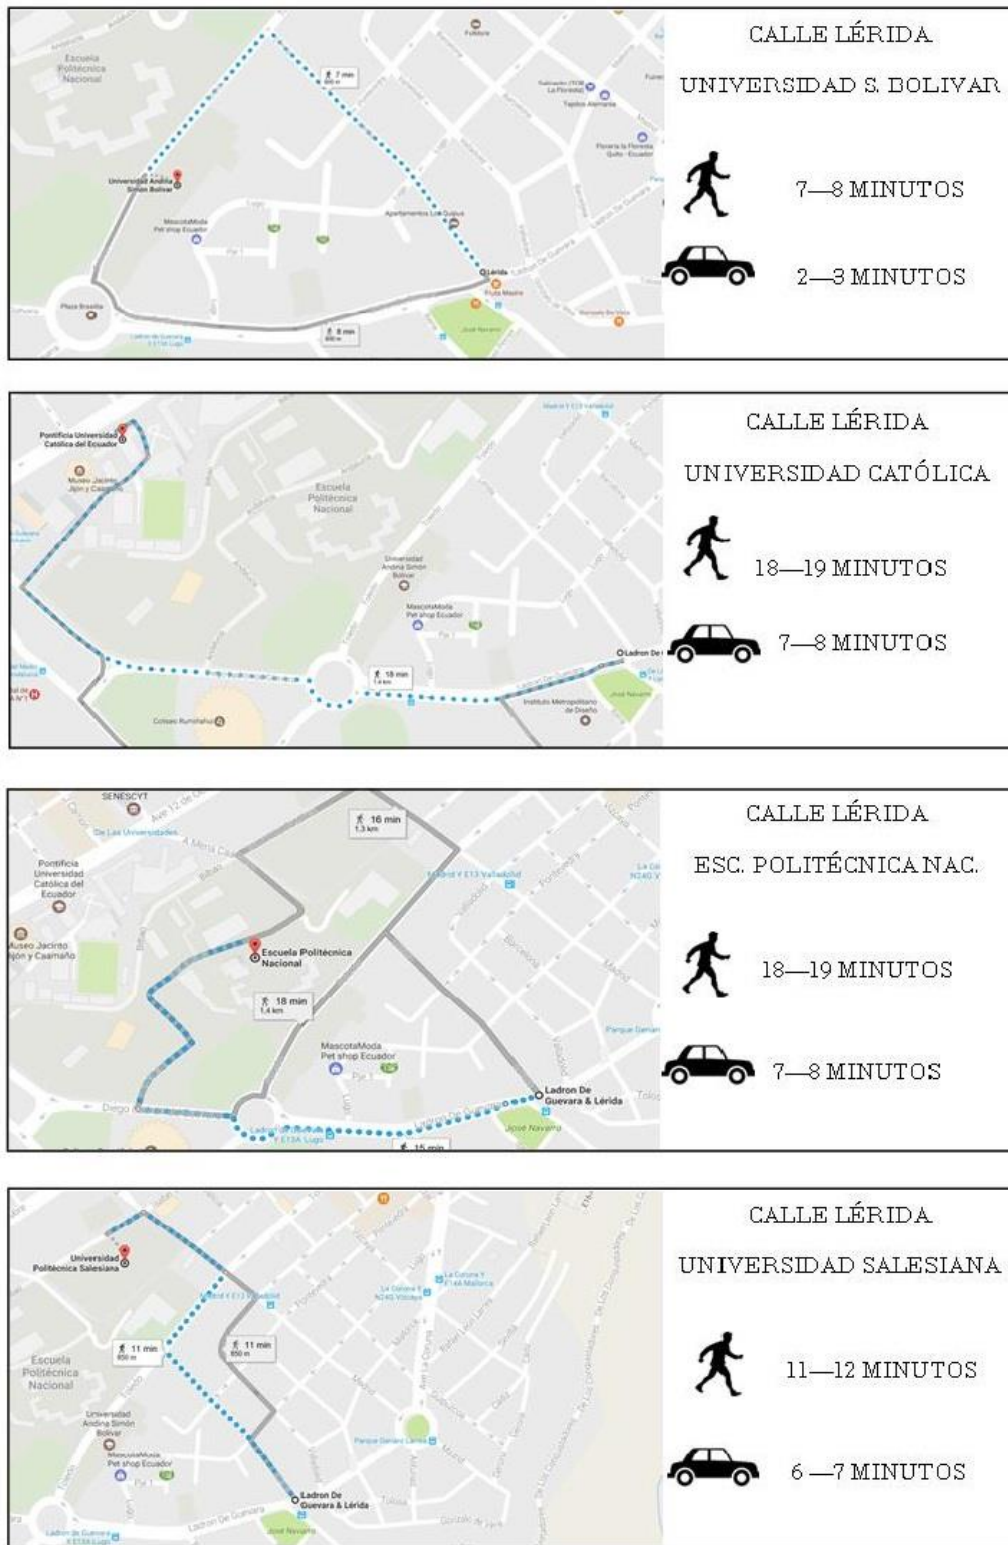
Escuela Politécnica Nacional

Universidad Andina Simón Bolívar

7 min
600 m

MascotaModa Pet shop Ecuador

Apartamentos Los Quipus

Lérida

Plaza Brasilia

8 min
800 m

José Navarro

CALLE LÉRIDA

UNIVERSIDAD S. BOLIVAR

7—8 MINUTOS

2—3 MINUTOS

Pontificia Universidad Católica del Ecuador

Museo Jacinto Jijón y Caamaño

Escuela Politécnica Nacional

Universidad Andina Simón Bolívar

MascotaModa Pet shop Ecuador

18 min
1.4 km

Ladron De

José Navarro

Instituto Metropolitano de Diseño

Coliseo Rumiñahui

CALLE LÉRIDA

UNIVERSIDAD CATÓLICA

18—19 MINUTOS

7—8 MINUTOS

SENESCYT

De Las Universidades

Pontificia Universidad Católica del Ecuador

Museo Jacinto Jijón y Caamaño

16 min
1.3 km

Madrid Y E13 Valladolid

Escuela Politécnica Nacional

18 min
1.4 km

MascotaModa Pet shop Ecuador

Ladron De Guevara & Lérida

José Navarro

15 min

CALLE LÉRIDA

ESC. POLITÉCNICA NAC.

18—19 MINUTOS

7—8 MINUTOS

Universidad Politécnica Salesiana

11 min
850 m

11 min
850 m

Escuela Politécnica Nacional

Universidad Andina Simón Bolívar

MascotaModa Pet shop Ecuador

Ladron De Guevara & Lérida

José Navarro

CALLE LÉRIDA

UNIVERSIDAD SALESIANA

11—12 MINUTOS

6 —7 MINUTOS